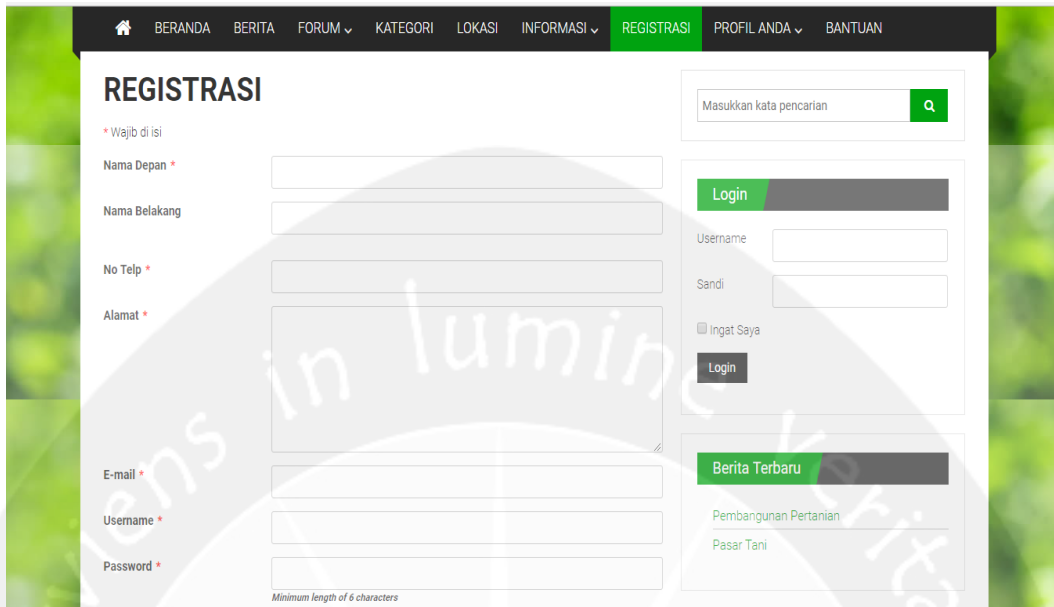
BERANDA BERITA FORUM KATEGORI LOKASI INFORMASI REGISTRASI PROFIL ANDA BANTUAN

REGISTRASI

* Wajib di isi

Nama Depan *

Nama Belakang

No Telp *

Alamat *

E-mail *

Username *

Password *

Minimum length of 6 characters

Masukkan kata pencarian

Login

Username

Sandi

Ingat Saya

Login

Berita Terbaru

Pembangunan Pertanian

Pasar Tani

ens in lumine verita